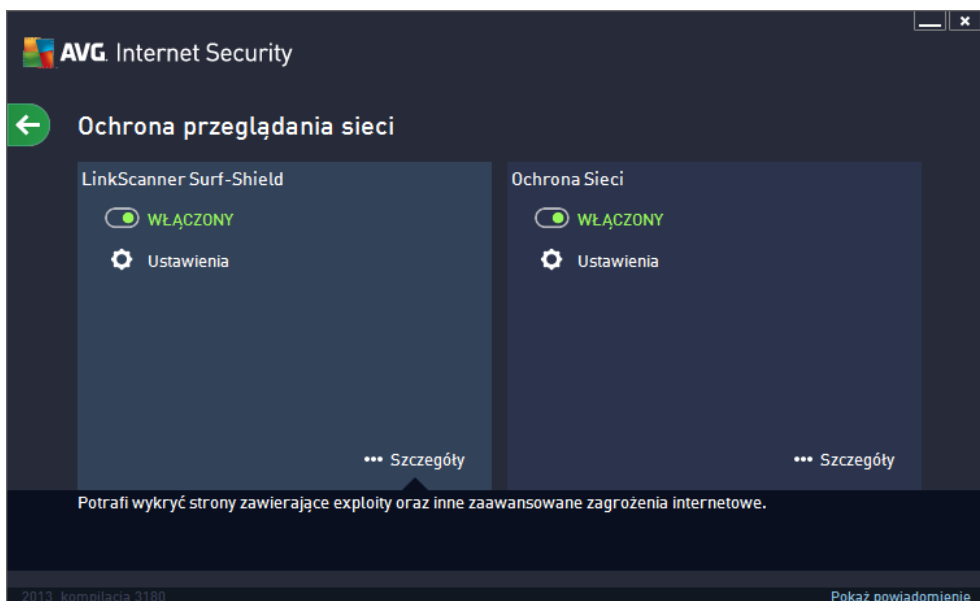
AVG. Internet Security

Ochrona przeglądania sieci

LinkScanner Surf-Shield

WŁĄCZONY

Ustawienia

••• Szczegóły

Ochrona Sieci

WŁĄCZONY

Ustawienia

••• Szczegóły

Potrafi wykryć strony zawierające exploity oraz inne zaawansowane zagrożenia internetowe.

2013 kompilacja 3180

Pokaż powiadomienie